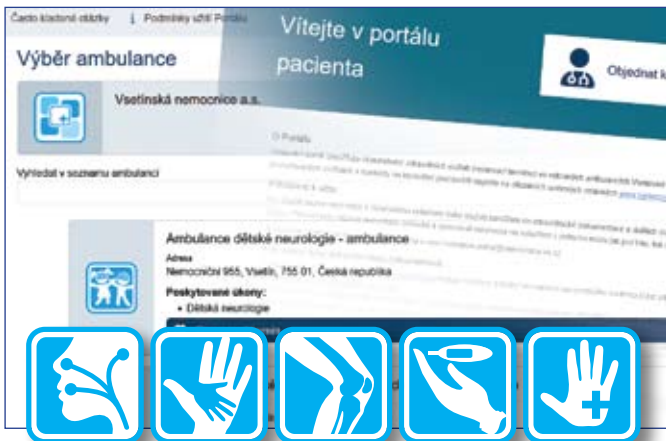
Často kladené otázky | Podmínky užití Portálu

Výběr ambulance

Vsetínská nemocnice a.s.

Vyhledat v seznamu ambulancí

Vítejte v portálu pacienta

Objednat k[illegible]

O Portálu

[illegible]

Ambulance dětské neurologie - ambulance

Adresa

Nemocniční 955, Vsetín, 755 01, Česká republika

Poskytované úkony:

• Dětská neurologie